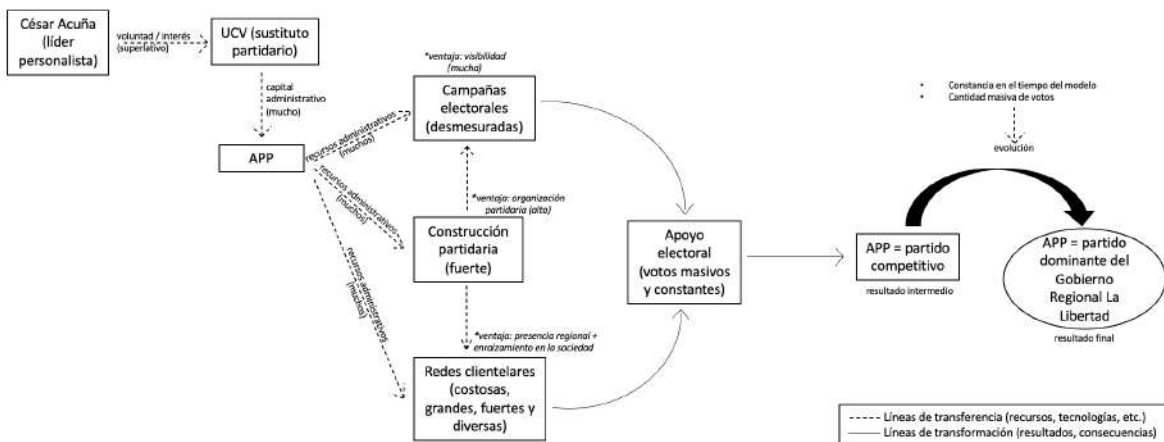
César Acuña (líder personalista)

voluntad / interés (superlativo)

UCV (sustituto partidario)

capital administrativo (mucho)

APP

recursos administrativos (muchos)

recursos administrativos (muchos)

recursos administrativos (muchos)

*ventaja: visibilidad (mucha)

Campañas electorales (desmesuradas)

*ventaja: organización partidaria (alta)

Construcción partidaria (fuerte)

*ventaja: presencia regional + enraizamiento en la sociedad

Redes clientelares (costosas, grandes, fuertes y diversas)

Apoyo electoral (votos masivos y constantes)

• Constancia en el tiempo del modelo
• Cantidad masiva de votos

evolución

APP = partido competitivo

resultado intermedio

APP = partido dominante del Gobierno Regional La Libertad

resultado final

Líneas de transferencia (recursos, tecnologías, etc.)
Líneas de transformación (resultados, consecuencias)